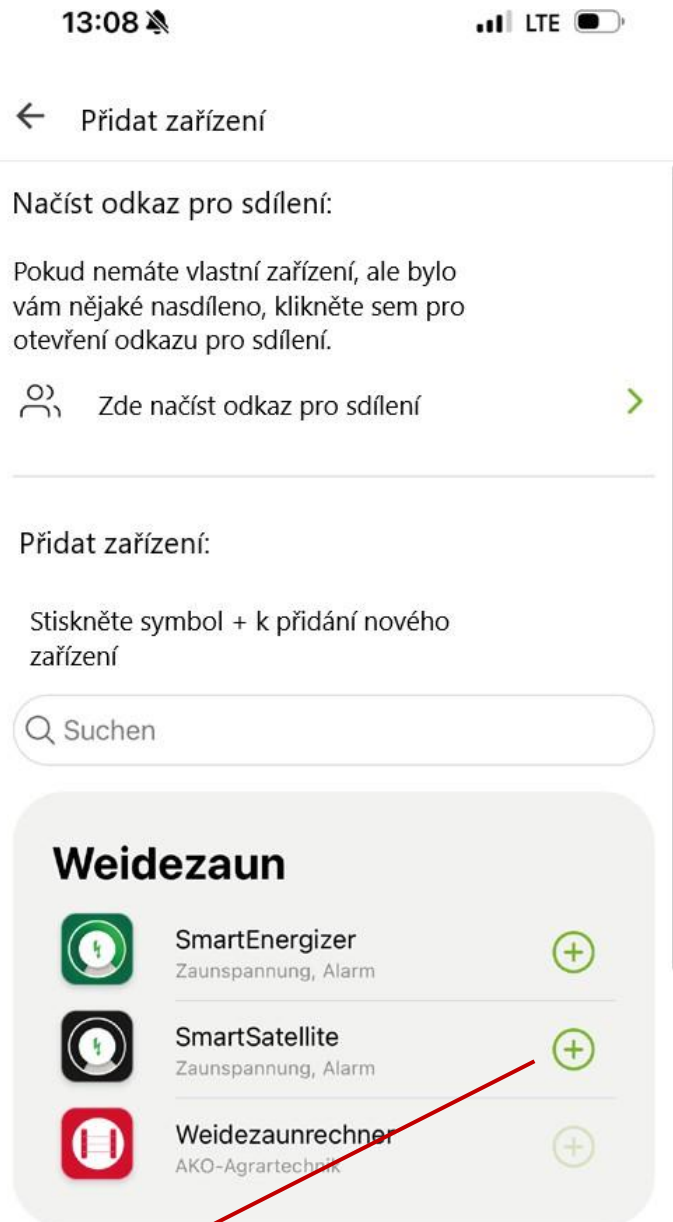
13:08

LTE

Přidat zařízení

Načíst odkaz pro sdílení:

Pokud nemáte vlastní zařízení, ale bylo vám nějaké nasdíleno, klikněte sem pro otevření odkazu pro sdílení.

Zde načíst odkaz pro sdílení

Přidat zařízení:

Stiskněte symbol + k přidání nového zařízení

Suchen

Weidezaun

SmartEnergizer
Zaunspannung, Alarm

SmartSatellite
Zaunspannung, Alarm

Weidezaunrechner
AKO-Agrartechnik